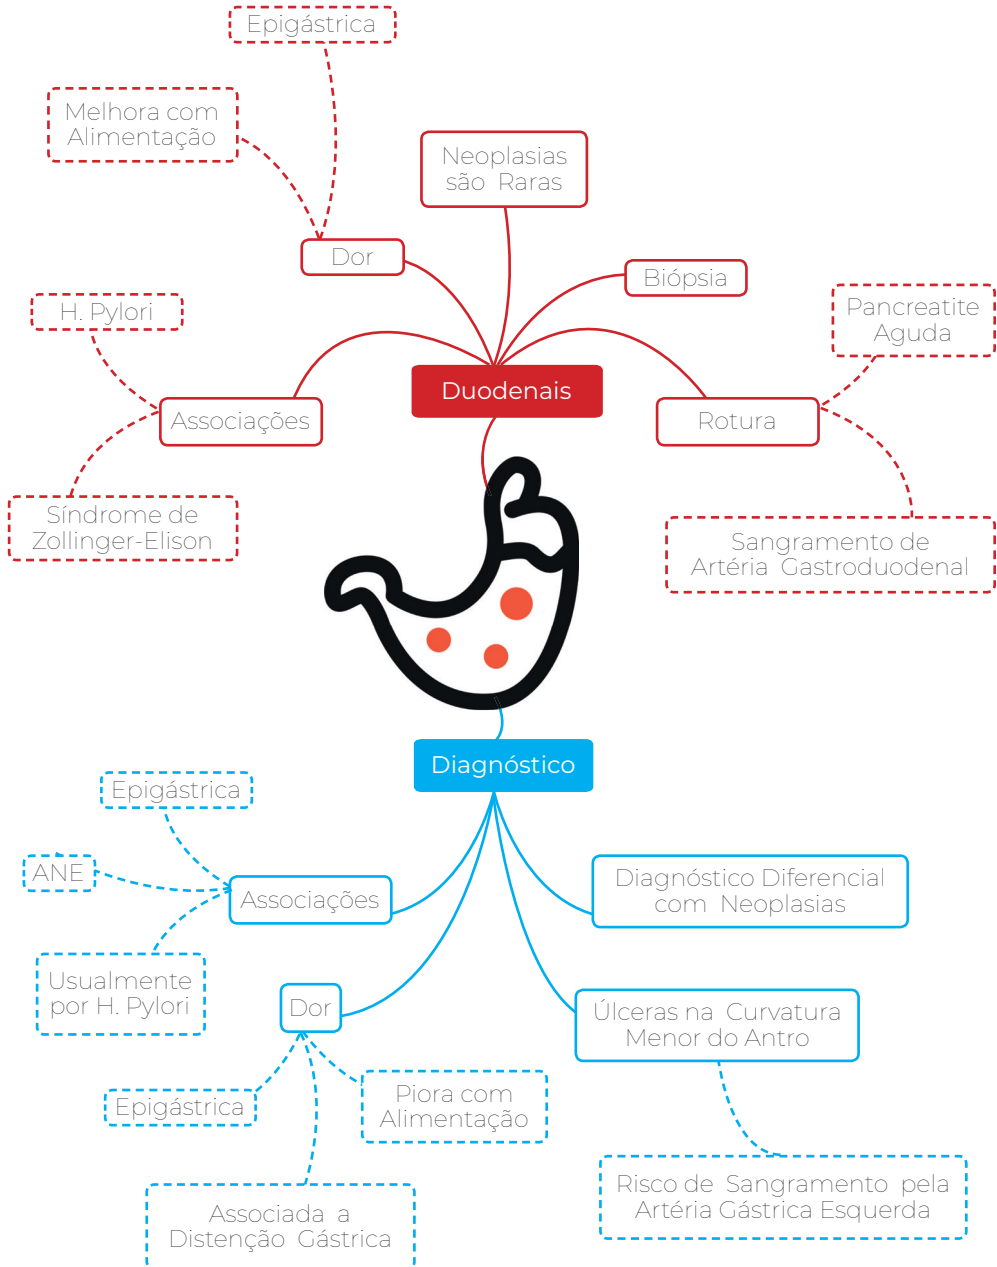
Epigástrica

Melhora com Alimentação

Neoplasias são Raras

Dor

Biópsia

H. Pylori

Pancreatite Aguda

Duodenais

Associações

Rotura

Síndrome de Zollinger-Elison

Sangramento de Artéria Gastroduodenal

Diagnóstico

Epigástrica

ANE

Associações

Diagnóstico Diferencial com Neoplasias

Usualmente por H. Pylori

Dor

Úlceras na Curvatura Menor do Antro

Epigástrica

Piora com Alimentação

Risco de Sangramento pela Artéria Gástrica Esquerda

Associada a Distenção Gástrica